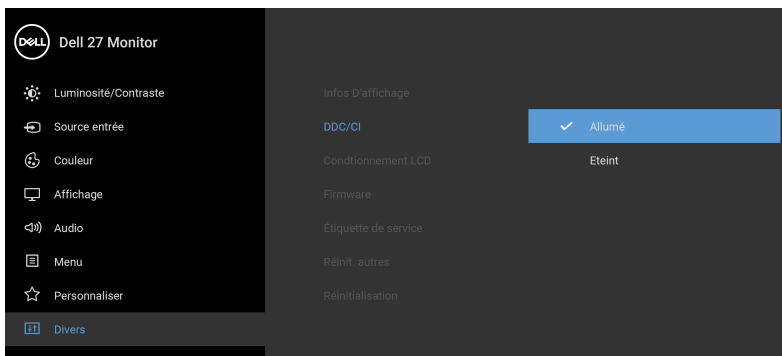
DELL Dell 27 Monitor

Luminosité/Contraste
Source entrée
Couleur
Affichage
Audio
Menu
Personnaliser
Divers

Infos D'affichage
DDC/CI
Condtionnement LCD
Firmware
Étiquette de service
Réinit. autres
Réinitialisation

Allumé
Eteint